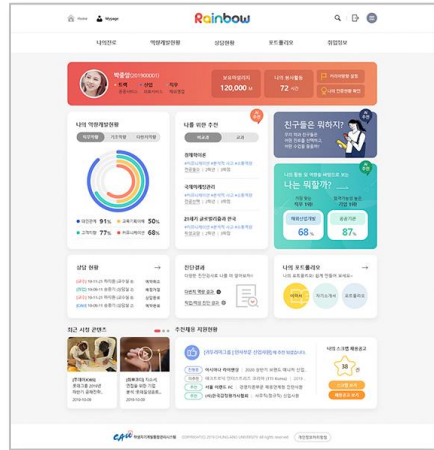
Home | Mypage

Rainbow

나의진로 | 역량개발현황 | 상담현황 | 포트폴리오 | 취업정보

박졸업(201900001)

보유마일리지 120,000
나의 봉사활동 72

나의 역량개발현황

91% 50% 77% 68%

나를 위한 추천

경제학의이해

국제학개론관리

21세기 글로벌리더를 한국

친구들은 뭐하지?

나는 뭐할까?

68% 87%

상담 현황

진단결과

나의 포트폴리오

최근 시청 콘텐츠

추천채용 지원현황

[대상회사] [인터넷정보 신입개발] 채용

나의 스크랩 채용공고

38

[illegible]